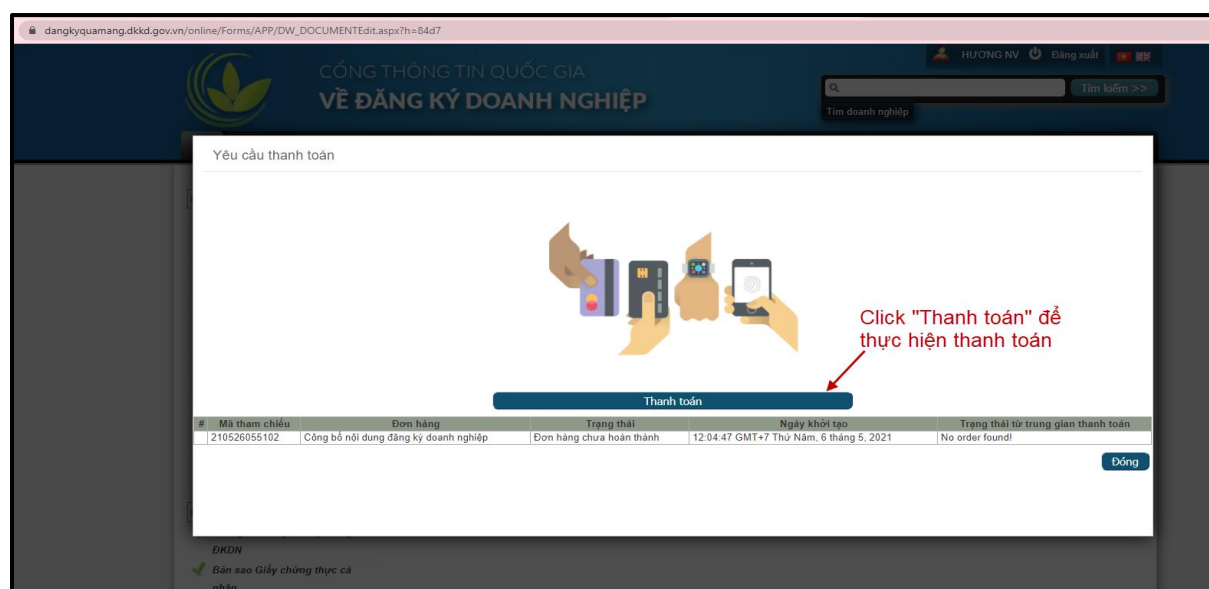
dangkyquamang.dkkd.gov.vn/online/Forms/APP/DW_DOCUMENTEdit.aspx?h=84d7

HƯƠNG NV Đăng xuất

CỔNG THÔNG TIN QUỐC GIA
VỀ ĐĂNG KÝ DOANH NGHIỆP

Tìm kiếm >>
Tìm doanh nghiệp

Yêu cầu thanh toán

Click "Thanh toán" để thực hiện thanh toán

Thanh toán

| # | Mã tham chiếu | Đơn hàng | Trạng thái | Ngày khởi tạo | Trạng thái từ trung gian thanh toán |
|---|---|---|---|---|---|
| | 210526055102 | Công bố nội dung đăng ký doanh nghiệp | Đơn hàng chưa hoàn thành | 12:04:47 GMT+7 Thứ Năm, 6 tháng 5, 2021 | No order found! |

Đóng

ĐKDN
Bản sao Giấy chứng thực cá nhân